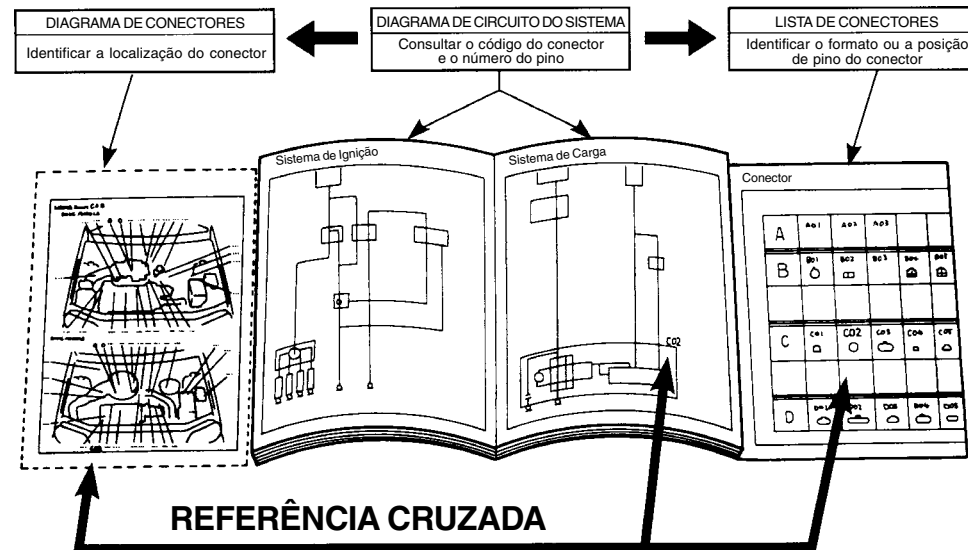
DIAGRAMA DE CONECTORES
Identificar a localização do conector

DIAGRAMA DE CIRCUITO DO SISTEMA
Consultar o código do conector e o número do pino

LISTA DE CONECTORES
Identificar o formato ou a posição de pino do conector

Sistema de Ignição

Sistema de Carga

C02

Conector

| A | A01 | A02 | A03 | | |
|---|---|---|---|---|---|
| B | B01 | B02 | B03 | B04 | B05 |
| C | C01 | C02 | C03 | C04 | C05 |
| D | D01 | D02 | D03 | D04 | D05 |

REFERÊNCIA CRUZADA